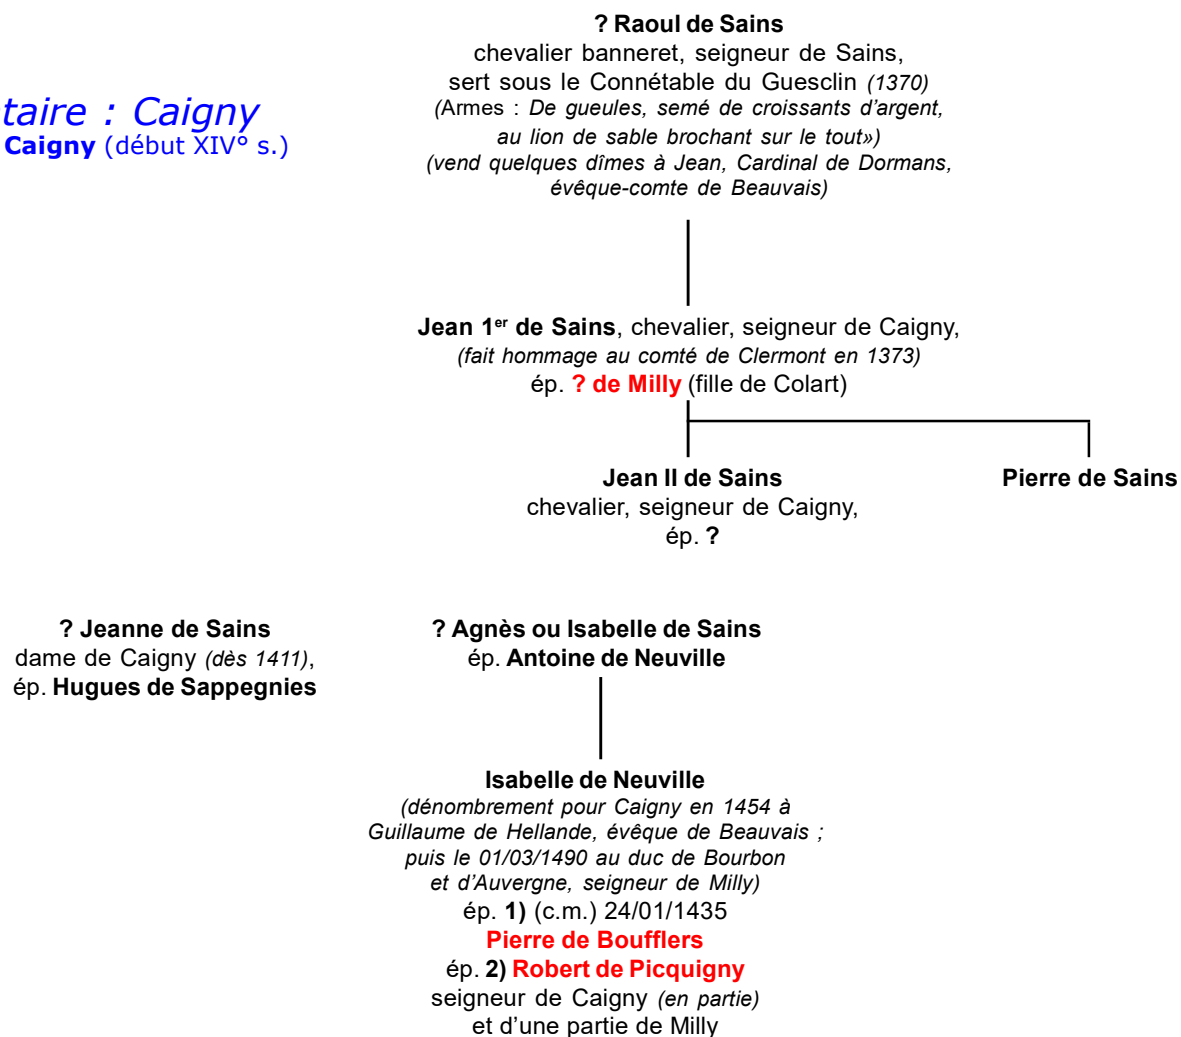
taire : Caigny
Caigny (début XIV° s.)

? Raoul de Sains
chevalier banneret, seigneur de Sains, sert sous le Connétable du Guesclin (1370)
(Armes : De gueules, semé de croissants d'argent, au lion de sable brochant sur le tout»)
(vend quelques dîmes à Jean, Cardinal de Dormans, évêque-comte de Beauvais)

Jean 1$^{er}$ de Sains, chevalier, seigneur de Caigny,
(fait hommage au comté de Clermont en 1373)
ép. ? de Milly (fille de Colart)

Jean II de Sains
chevalier, seigneur de Caigny,
ép. ?

Pierre de Sains

? Jeanne de Sains
dame de Caigny (dès 1411),
ép. Hugues de Sappegnies

? Agnès ou Isabelle de Sains
ép. Antoine de Neuville

Isabelle de Neuville
(dénombrement pour Caigny en 1454 à Guillaume de Hellande, évêque de Beauvais ; puis le 01/03/1490 au duc de Bourbon et d'Auvergne, seigneur de Milly)
ép. 1) (c.m.) 24/01/1435
Pierre de Boufflers
ép. 2) Robert de Picquigny
seigneur de Caigny (en partie)
et d'une partie de Milly